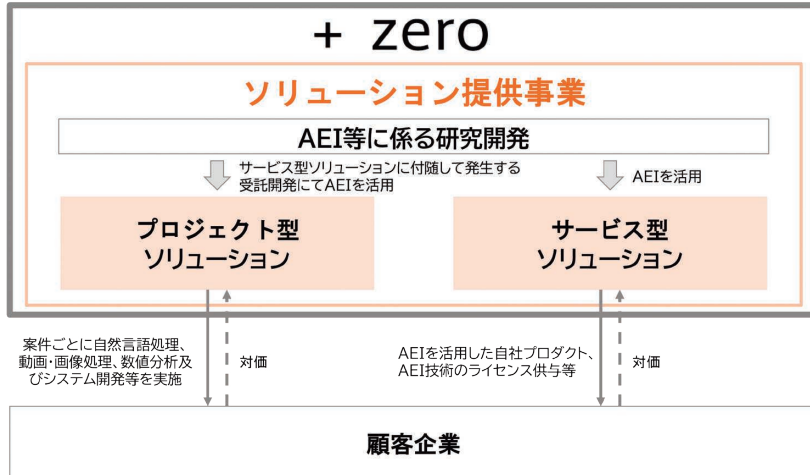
+ zero

ソリューション提供事業

AEI等に係る研究開発

サービス型ソリューションに付随して発生する受託開発にてAEIを活用

AEIを活用

プロジェクト型ソリューション

サービス型ソリューション

案件ごとに自然言語処理、動画・画像処理、数値分析及びシステム開発等を実施

対価

AEIを活用した自社プロダクト、AEI技術のライセンス供与等

対価

顧客企業